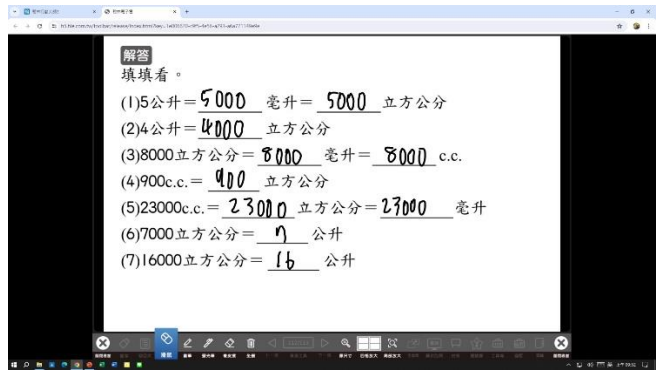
解答
填填看。

(1)5公升＝5000毫升＝5000立方公分

(2)4公升＝4000立方公分

(3)8000立方公分＝8000毫升＝8000 c.c.

(4)900c.c.＝900立方公分

(5)23000c.c.＝23000立方公分＝23000毫升

(6)7000立方公分＝7公升

(7)16000立方公分＝16公升